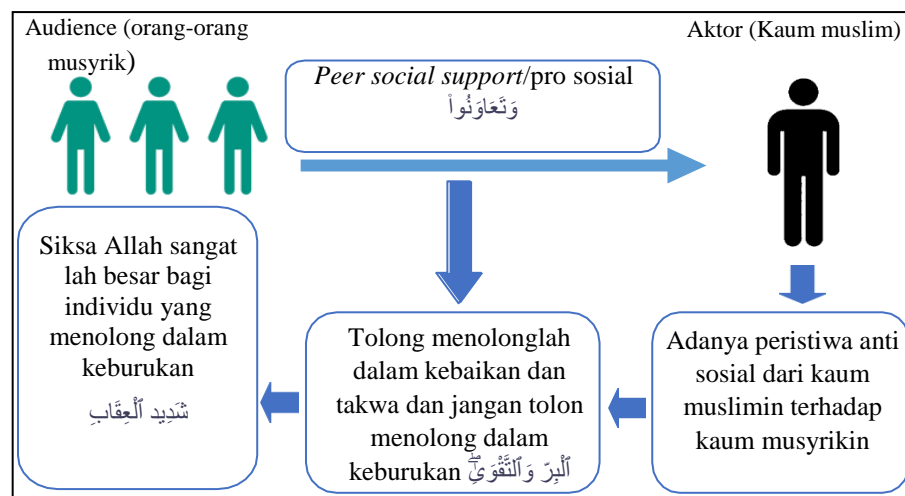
Audience (orang-orang musyrik)

Aktor (Kaum muslim)

*Peer social support*/pro sosial
وَتَعَاوَنُواْ

Siksa Allah sangat lah besar bagi individu yang menolong dalam keburukan
شَدِيدُ ٱلۡعِقَابِ

Tolong menolonglah dalam kebaikan dan takwa dan jangan tolon menolong dalam keburukan ٱلۡبِرِّ وَٱلتَّقۡوَىٰۖ

Adanya peristiwa anti sosial dari kaum muslimin terhadap kaum musyrikin